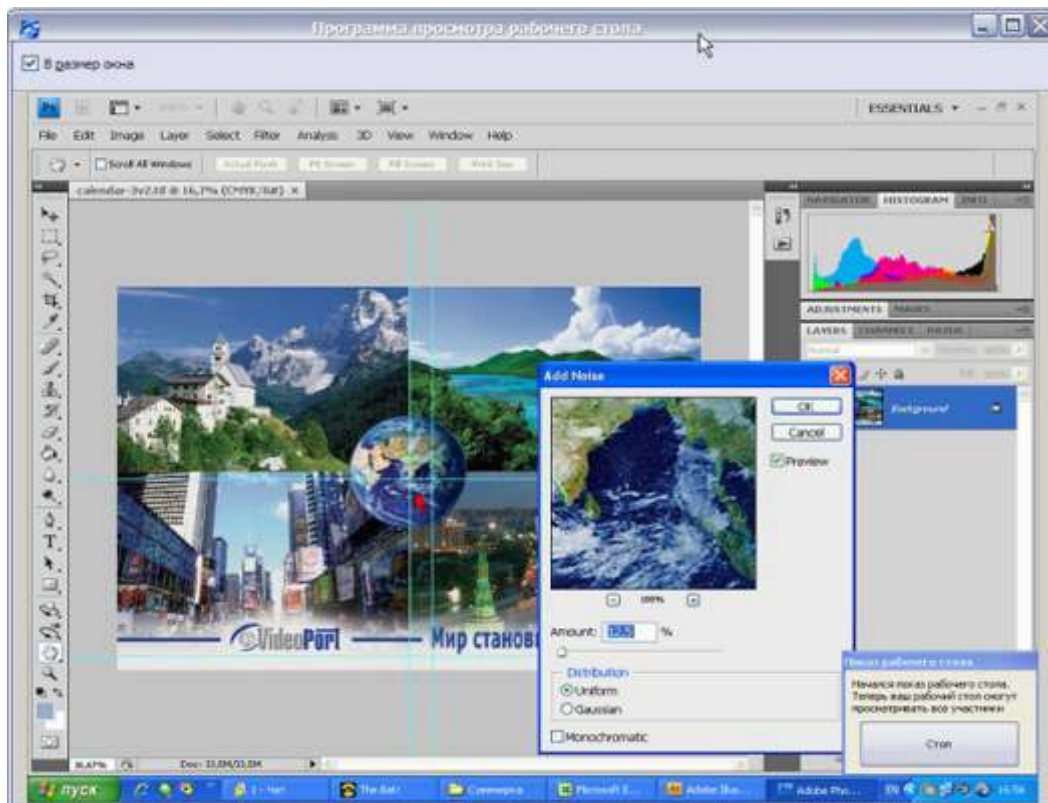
Программа просмотра рабочего стола

В размер окна

ESSENTIALS

File Edit Image Layer Select Filter Analysis 3D View Window Help

Scroll All Windows Actual Pixels Fit Screen Fill Screen Print Size

calendar-3v2.tif @ 16,7% (CMYK/8#) ×

NAVIGATOR HISTOGRAM INFO

ADJUSTMENTS MASKS

LAYERS CHANNELS PATHS

Normal

Background

VideoPort Мир станов

Add Noise

OK

Cancel

Preview

100%

Amount: 12,5 %

Distribution

Uniform

Gaussian

Monochromatic

Показ рабочего стола

Начался показ рабочего стола. Теперь ваш рабочий стол смогут просматривать все участники

Стоп

16,67% Doc: 33,0M/33,0M

пуск The Bat! Adobe Pho...